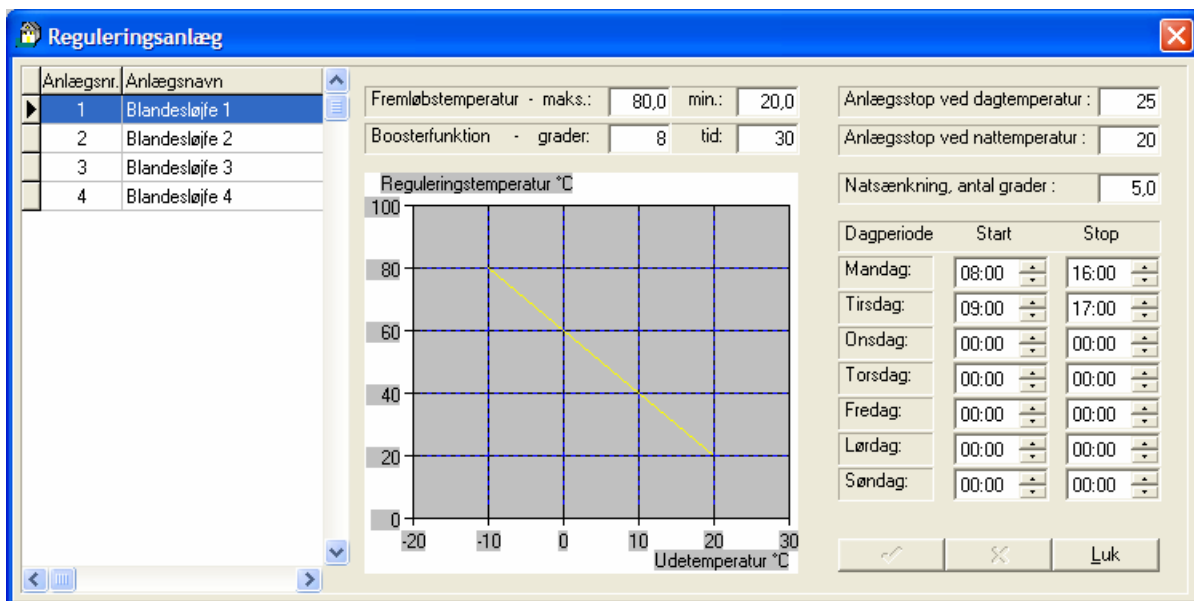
Reguleringsanlæg

| Anlægsnr. | Anlægsnavn |
|---|---|
| 1 | Blandesløjfe 1 |
| 2 | Blandesløjfe 2 |
| 3 | Blandesløjfe 3 |
| 4 | Blandesløjfe 4 |

Fremløbstemperatur - maks.: 80,0 min.: 20,0
Boosterfunktion - grader: 8 tid: 30

Reguleringstemperatur °C
100
80
60
40
20
0
-20 -10 0 10 20 30
Udetemperatur °C

Anlægsstop ved dagtemperatur : 25
Anlægsstop ved nattemperatur : 20

Natsænkning, antal grader : 5,0

| Dagperiode | Start | Stop |
|---|---|---|
| Mandag: | 08:00 | 16:00 |
| Tirsdag: | 09:00 | 17:00 |
| Onsdag: | 00:00 | 00:00 |
| Torsdag: | 00:00 | 00:00 |
| Fredag: | 00:00 | 00:00 |
| Lørdag: | 00:00 | 00:00 |
| Søndag: | 00:00 | 00:00 |

Luk